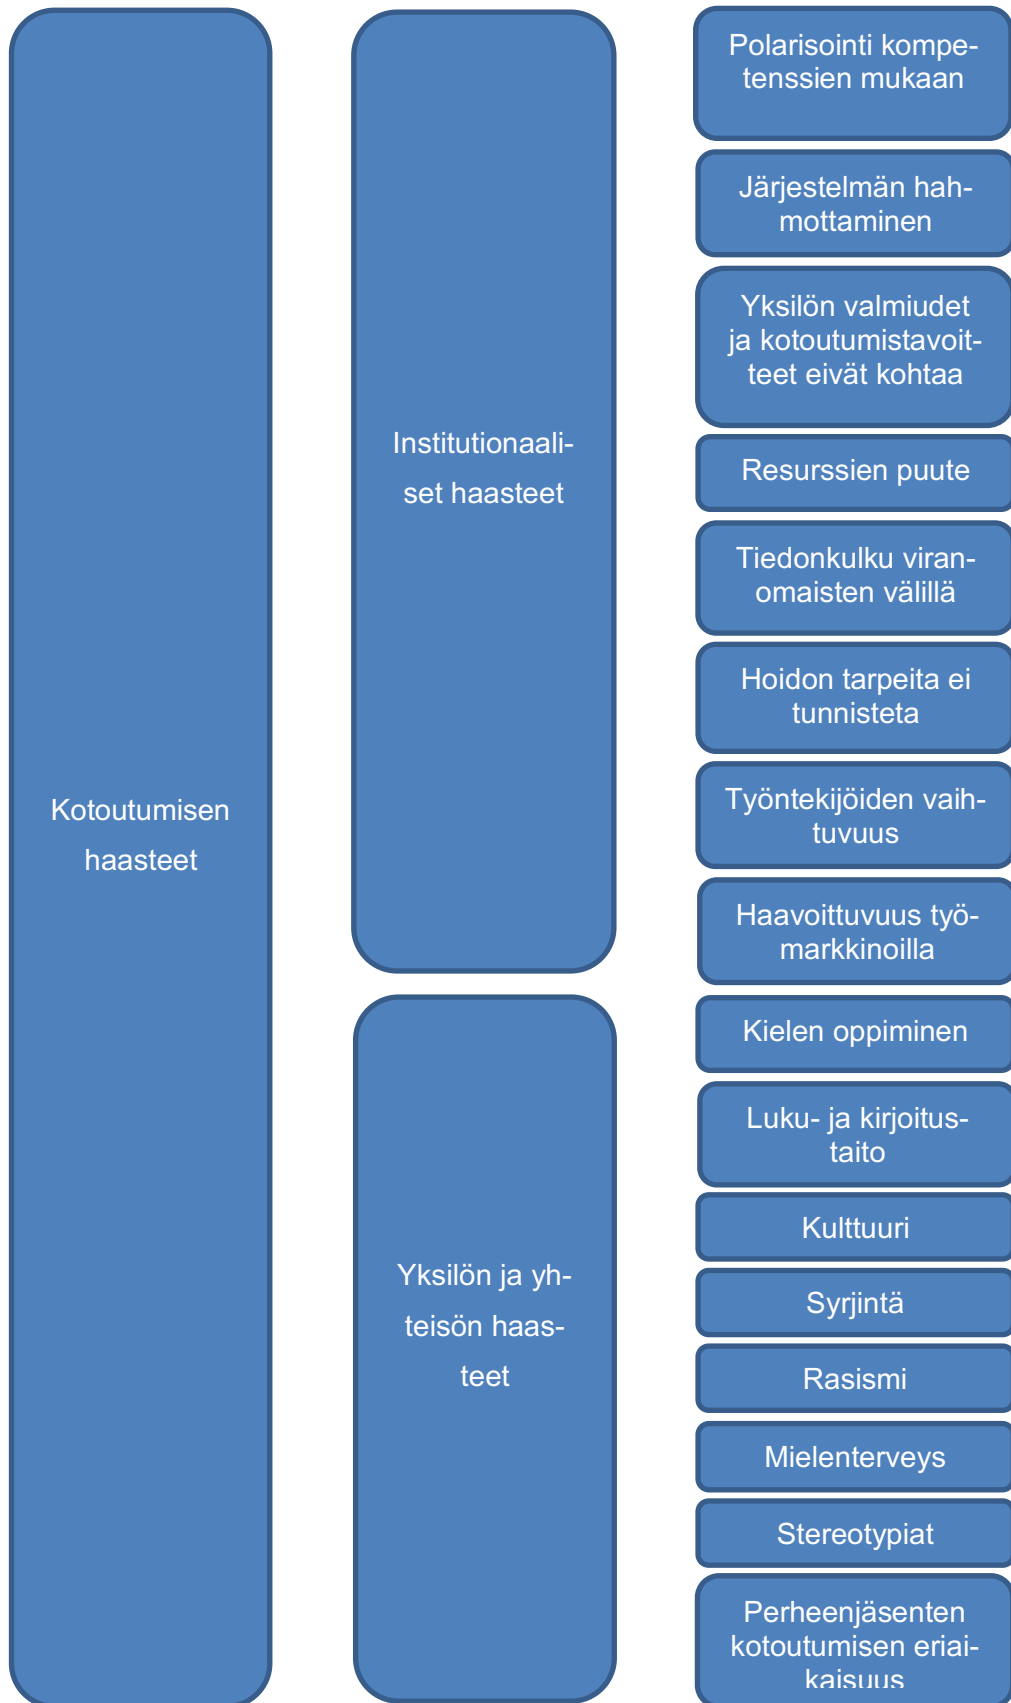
Kotoutumisen haasteet

Institutionaaliset haasteet

Yksilön ja yhteisön haasteet

Polarisointi kompetenssien mukaan

Järjestelmän hahmottaminen

Yksilön valmiudet ja kotoutumistavoitteet eivät kohtaa

Resurssien puute

Tiedonkulku viranomaisten välillä

Hoidon tarpeita ei tunnisteta

Työntekijöiden vaihtuvuus

Haavoittuvuus työmarkkinoilla

Kielen oppiminen

Luku- ja kirjoitustaito

Kulttuuri

Syrjintä

Rasismi

Mielenterveys

Stereotypiat

Perheenjäsenten kotoutumisen eriaikaisuus